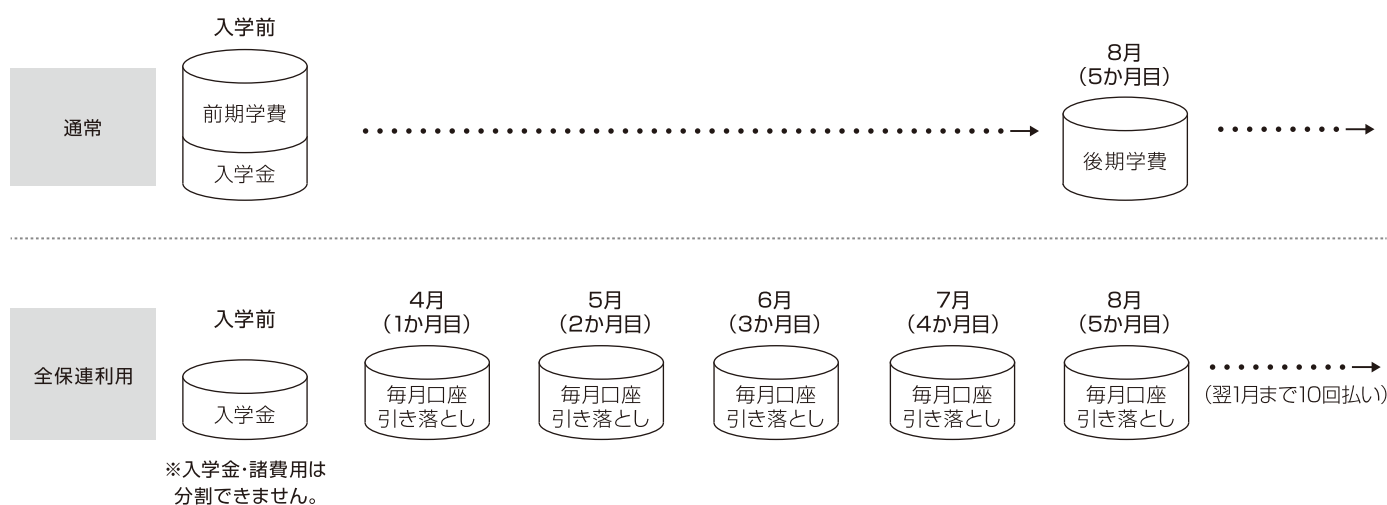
通常

入学前
前期学費
入学金

8月
（5か月目）
後期学費

全保連利用

入学前
入学金
※入学金·諸費用は分割できません。

4月
（1か月目）
毎月口座引き落とし

5月
（2か月目）
毎月口座引き落とし

6月
（3か月目）
毎月口座引き落とし

7月
（4か月目）
毎月口座引き落とし

8月
（5か月目）
毎月口座引き落とし

（翌1月まで10回払い）